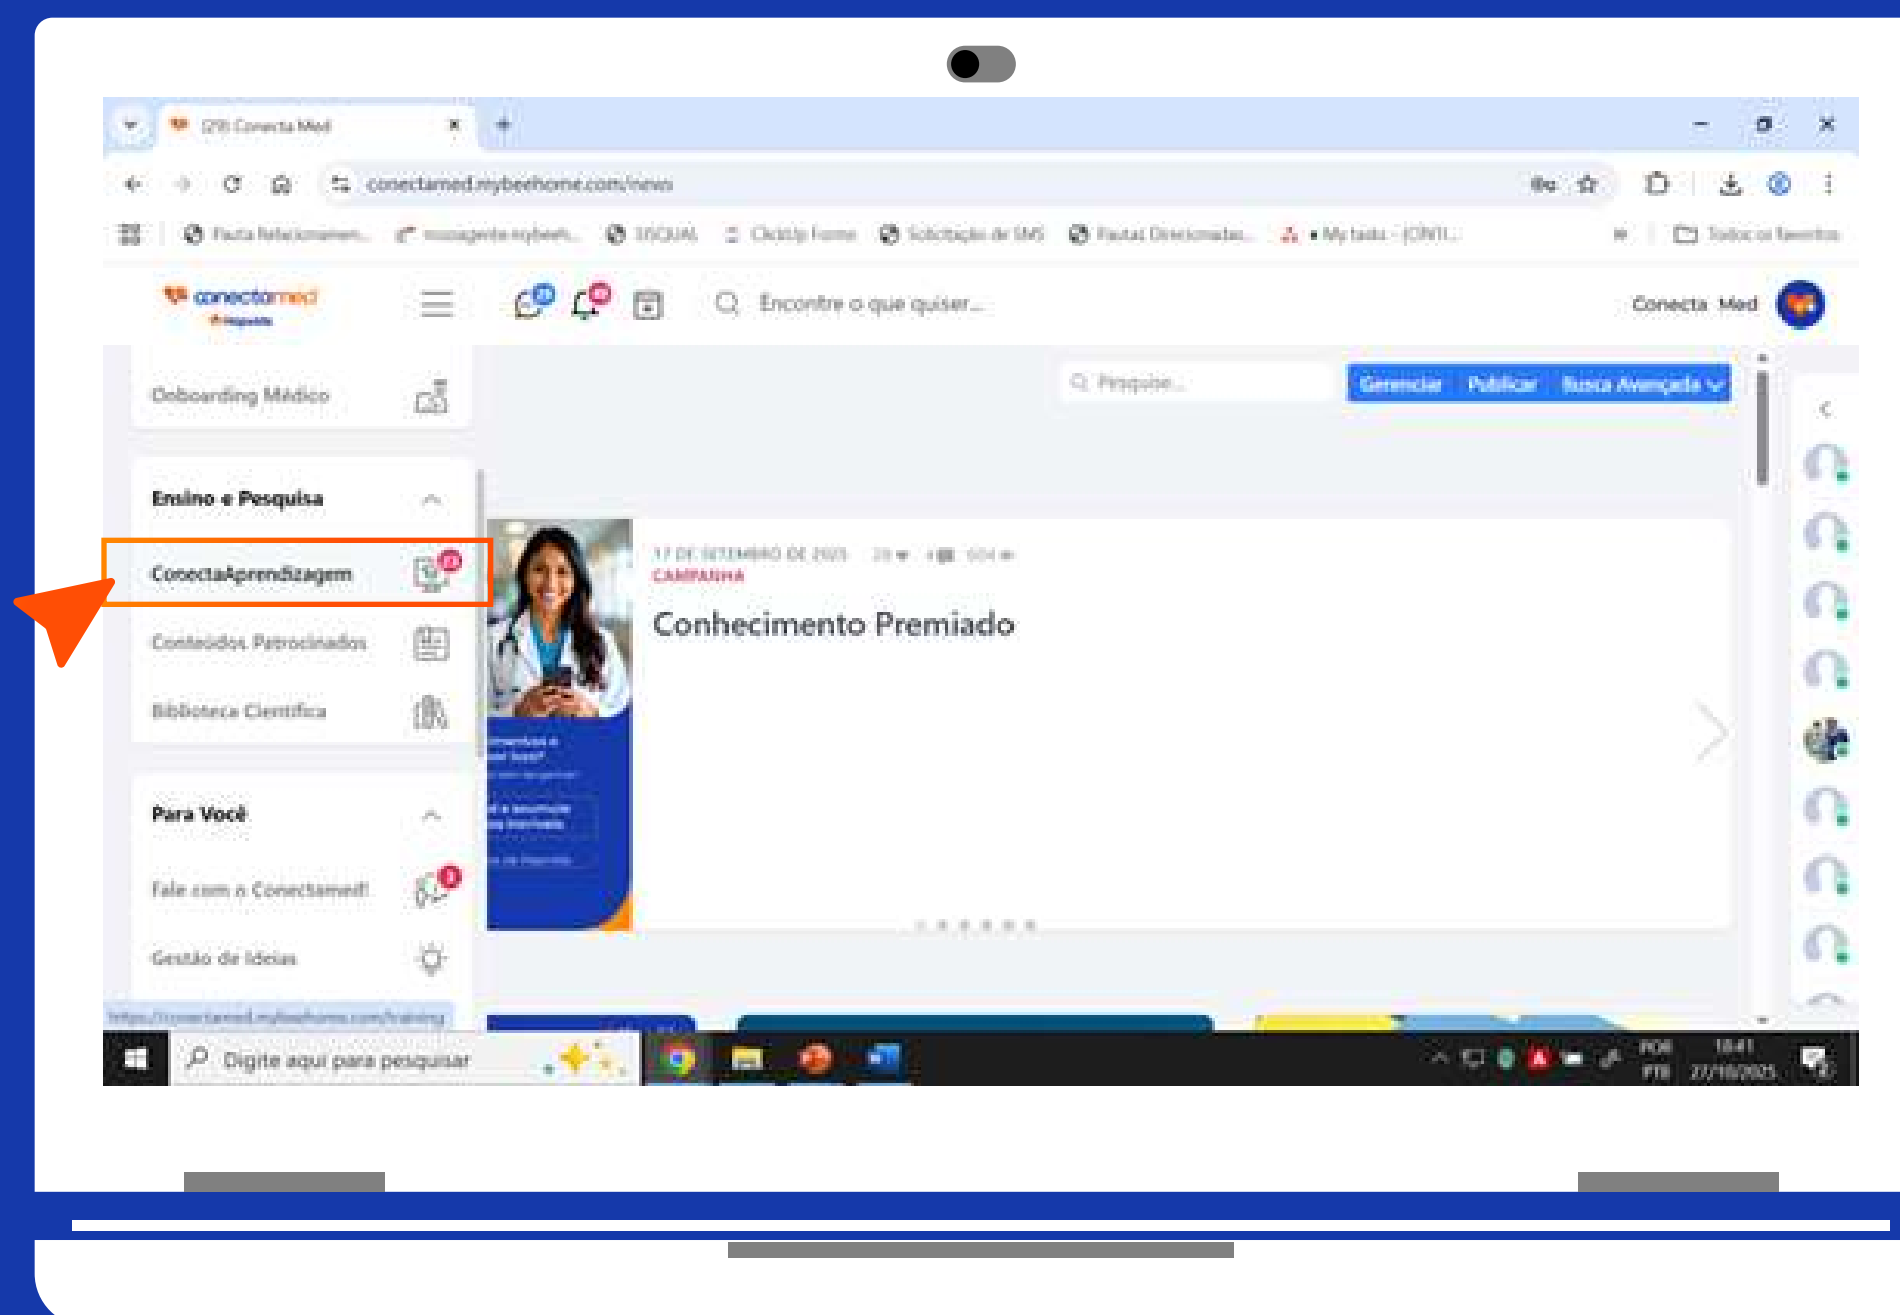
(29) Conecta Med

conectamed.mybeehome.com/news

Pauta Relacionamen... mensagens mybeeh... DISQUAL ClickUp Forms Solicitação de SMS Pautas Direcionadas... My tasks - [ONTI... Todos os favoritos

conectamed

Encontre o que quiser...

Conecta Med

Onboarding Médico

Pesquise...

Gerenciar Publicar Busca Avançada

Ensino e Pesquisa

ConectaAprendizagem

Conteúdos Patrocinados

Biblioteca Científica

17 DE SETEMBRO DE 2025

CAMPANHA

Conhecimento Premiado

Para Você

Fale com o Conectamed!

Gestão de Ideias

https://conectamed.mybeehome.com/training

Digite aqui para pesquisar

POR PTB 18:41 27/10/2025